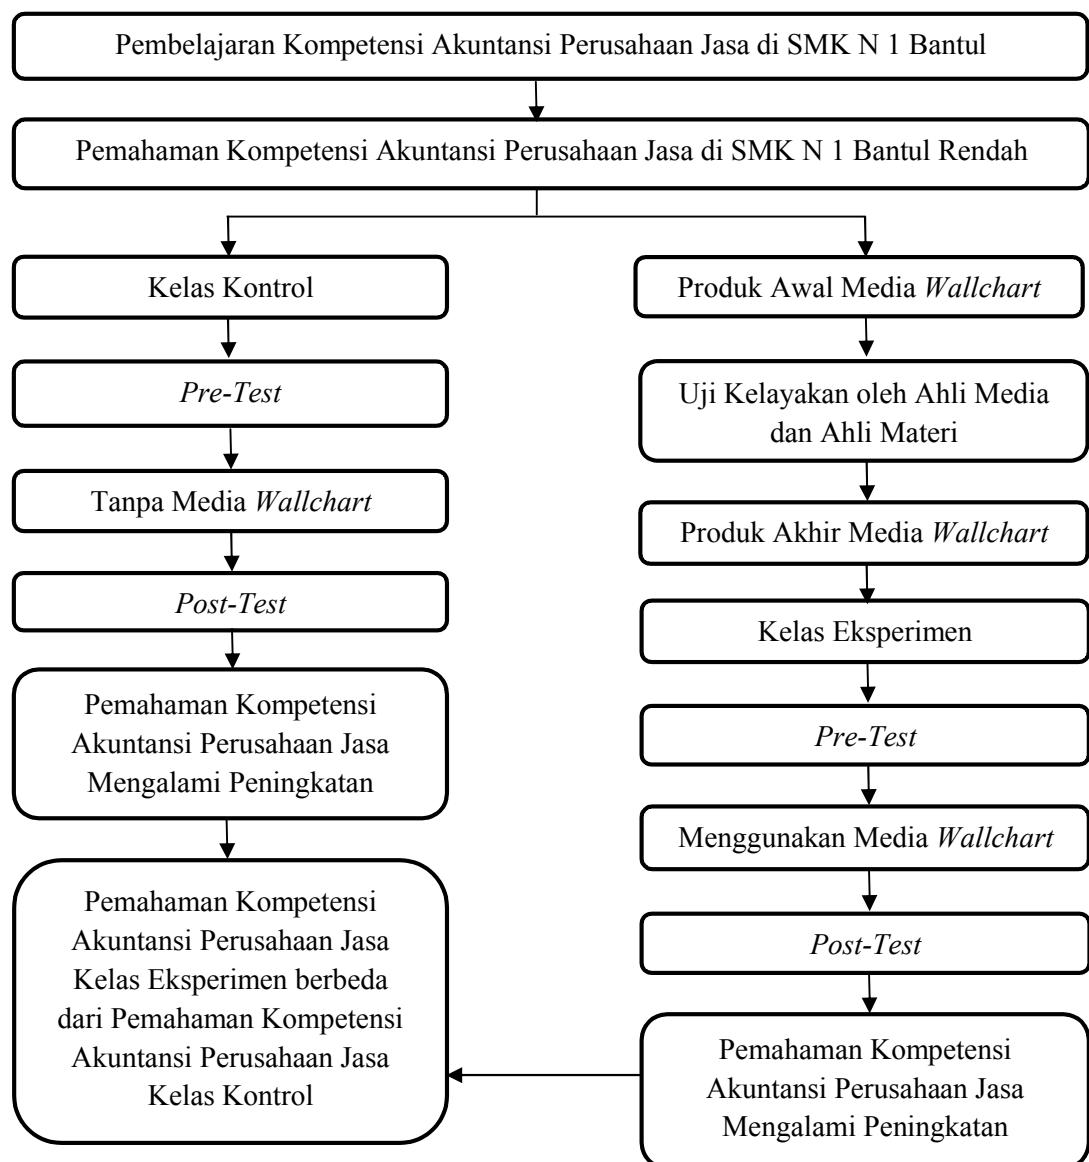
Pembelajaran Kompetensi Akuntansi Perusahaan Jasa di SMK N 1 Bantul

Pemahaman Kompetensi Akuntansi Perusahaan Jasa di SMK N 1 Bantul Rendah

Kelas Kontrol

*Pre-Test*

Tanpa Media *Wallchart*

*Post-Test*

Pemahaman Kompetensi Akuntansi Perusahaan Jasa Mengalami Peningkatan

Pemahaman Kompetensi Akuntansi Perusahaan Jasa Kelas Eksperimen berbeda dari Pemahaman Kompetensi Akuntansi Perusahaan Jasa Kelas Kontrol

Produk Awal Media *Wallchart*

Uji Kelayakan oleh Ahli Media dan Ahli Materi

Produk Akhir Media *Wallchart*

Kelas Eksperimen

*Pre-Test*

Menggunakan Media *Wallchart*

*Post-Test*

Pemahaman Kompetensi Akuntansi Perusahaan Jasa Mengalami Peningkatan